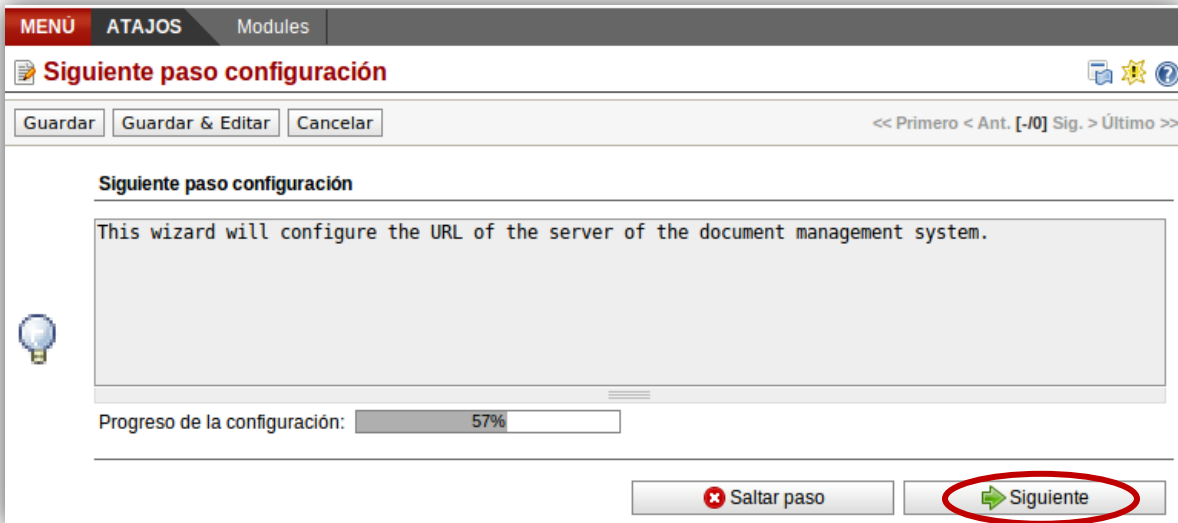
MENÚ ATAJOS Modules

Siguiente paso configuración

Guardar Guardar & Editar Cancelar

<< Primero < Ant. [-/0] Sig. > Último >>

Siguiente paso configuración

This wizard will configure the URL of the server of the document management system.

Progreso de la configuración: 57%

Saltar paso Siguiente